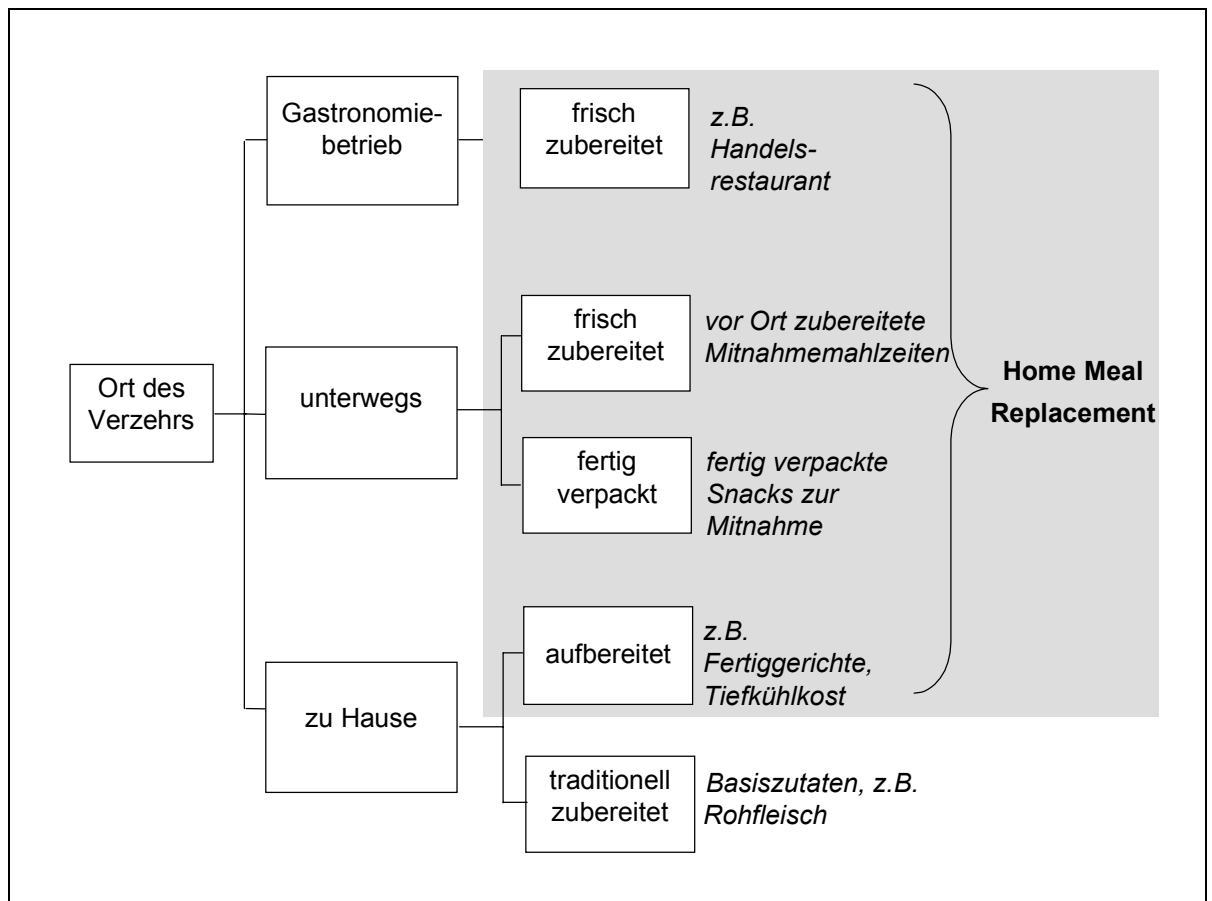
Ort des Verzehrs

Gastronomiebetrieb

frisch zubereitet

z.B. Handelsrestaurant

unterwegs

frisch zubereitet

vor Ort zubereitete Mitnahmemahlzeiten

fertig verpackt

fertig verpackte Snacks zur Mitnahme

zu Hause

aufbereitet

z.B. Fertiggerichte, Tiefkühlkost

traditionell zubereitet

Basiszutaten, z.B. Rohfleisch

Home Meal Replacement